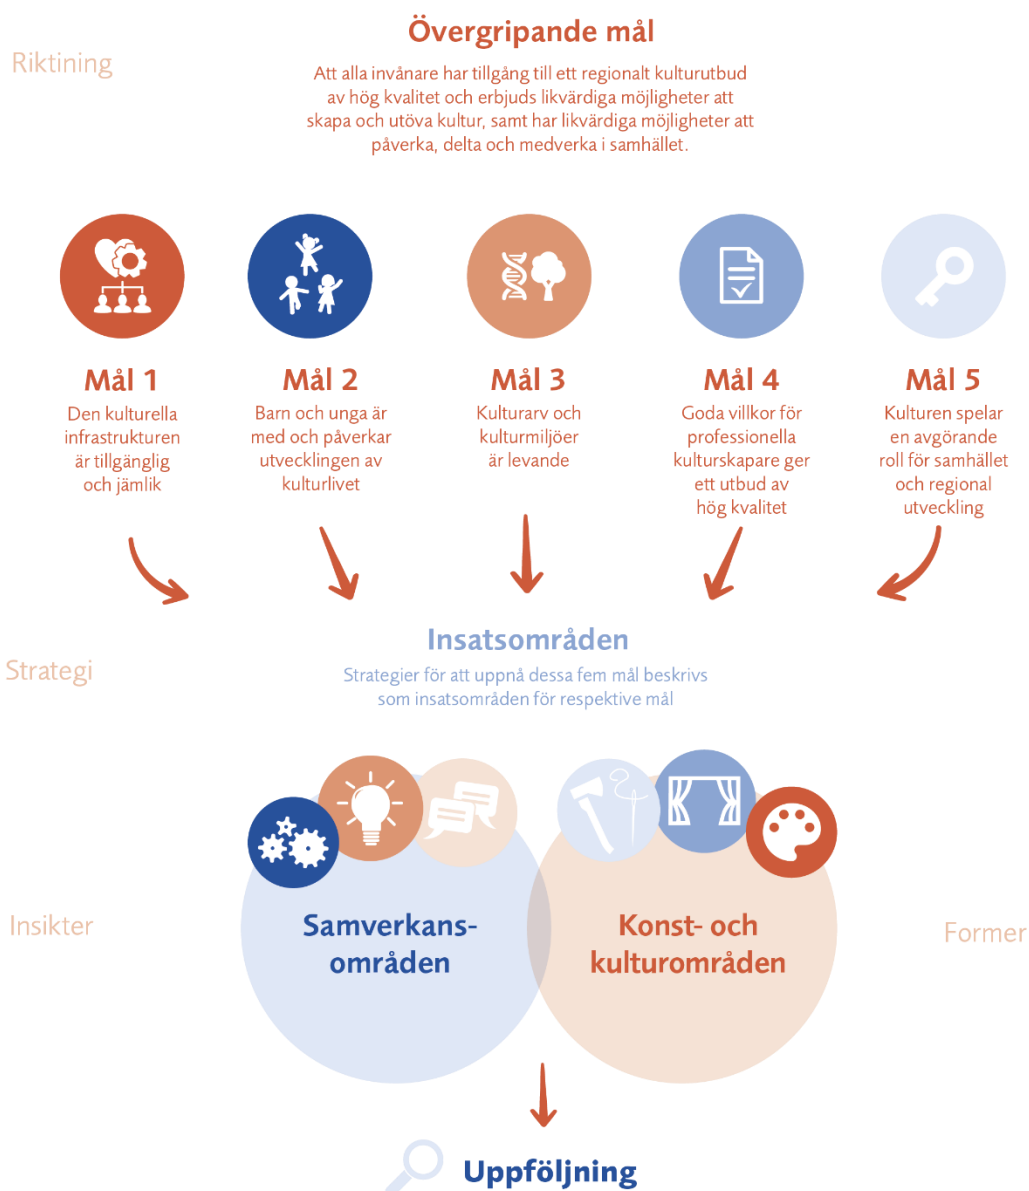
Riktining

Övergripande mål

Att alla invånare har tillgång till ett regionalt kulturutbud av hög kvalitet och erbjuds likvärdiga möjligheter att skapa och utöva kultur, samt har likvärdiga möjligheter att påverka, delta och medverka i samhället.

Mål 1
Den kulturella infrastrukturen är tillgänglig och jämlik

Mål 2
Barn och unga är med och påverkar utvecklingen av kulturlivet

Mål 3
Kulturarv och kulturmiljöer är levande

Mål 4
Goda villkor för professionella kulturskapare ger ett utbud av hög kvalitet

Mål 5
Kulturen spelar en avgörande roll för samhället och regional utveckling

Strategi

Insatsområden

Strategier för att uppnå dessa fem mål beskrivs som insatsområden för respektive mål

Insikter

Samverkansområden

Konst- och kulturområden

Former

Uppföljning